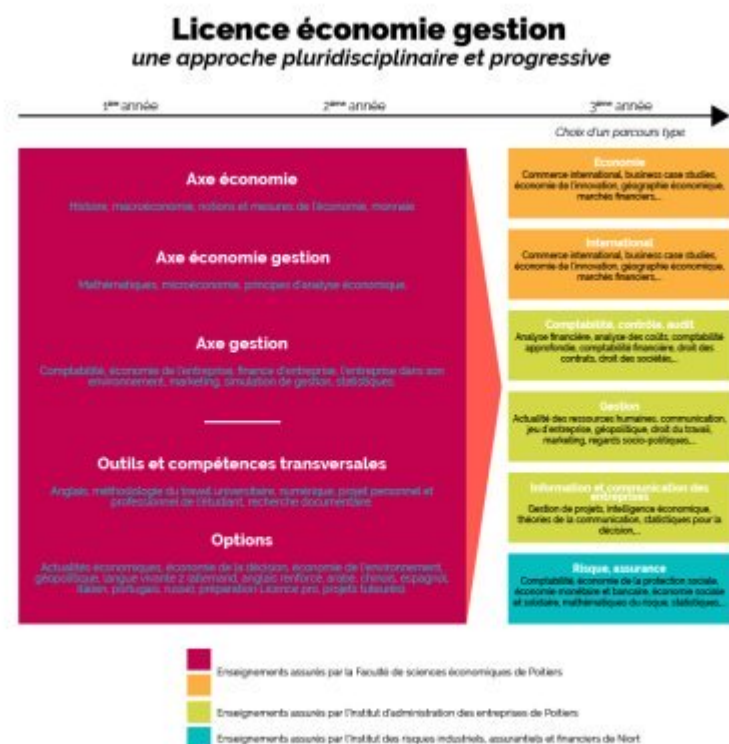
Licence économie gestion
une approche pluridisciplinaire et progressive

1ère année

2ème année

3ème année

Choix d'un parcours type

Axe économie

Histoire, microéconomie, notions et mesures de l'économie, monnaie

Axe économie gestion

Mathématiques, microéconomie, principes d'analyse économique

Axe gestion

Comptabilité, économie de l'entreprise, finance d'entreprise, l'entreprise dans son environnement, marketing, simulation de gestion, statistiques

Outils et compétences transversales

Anglais, méthodologie du travail universitaire, numérique, projet personnel et professionnel de l'étudiant, recherche documentaire

Options

Actualités économiques, économie de la décision, économie de l'environnement, géopolitique, langue vivante 2 allemand, anglais renforcé, arabe, chinois, espagnol, italien, portugais, russe, préparation Licence pro, projets tutorés

Économie
Commerce international, business case studies, économie de l'innovation, géographie économique, marchés financiers,...

International
Commerce international, business case studies, économie de l'innovation, géographie économique, marchés financiers,...

Comptabilité, contrôle, audit
Analyse financière, analyse des coûts, comptabilité approfondie, comptabilité financière, droit des contrats, droit des sociétés,...

Gestion
Actualité des ressources humaines, communication, jeu d'entreprise, géopolitique, droit du travail, marketing, regards socio-politiques,...

Information et communication des entreprises
Gestion de projets, intelligence économique, théories de la communication, statistiques pour la décision,...

Risque, assurance
Comptabilité, économie de la protection sociale, économie monétaire et bancaire, économie sociale et solidaire, mathématiques du risque, statistiques,...

Enseignements assurés par la Faculté de sciences économiques de Poitiers

Enseignements assurés par l'Institut d'administration des entreprises de Poitiers

Enseignements assurés par l'Institut des risques industriels, assurantiels et financiers de Niort